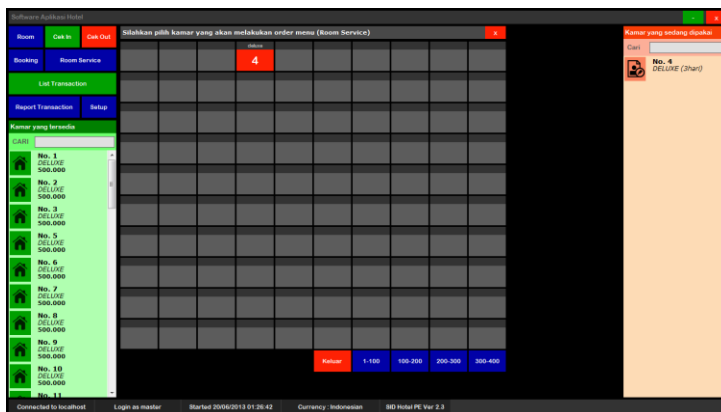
Software Aplikasi Hotel

Room
Cek In
Cek Out
Booking
Room Service
List Transaction
Report Transaction
Setup

Kamar yang tersedia
CARI

No. 1
DELUXE
500.000
No. 2
DELUXE
500.000
No. 3
DELUXE
500.000
No. 5
DELUXE
500.000
No. 6
DELUXE
500.000
No. 7
DELUXE
500.000
No. 8
DELUXE
500.000
No. 9
DELUXE
500.000
No. 10
DELUXE
500.000
No. 11

Silahkan pilih kamar yang akan melakukan order menu (Room Service)
x

deluxe
4

Keluar
1-100
100-200
200-300
300-400

Kamar yang sedang dipakai
Cari
No. 4
DELUXE (3hari)

Connected to localhost
Login as master
Started 20/06/2013 01:26:42
Currency : Indonesian
BID Hotel PE Ver 2.3